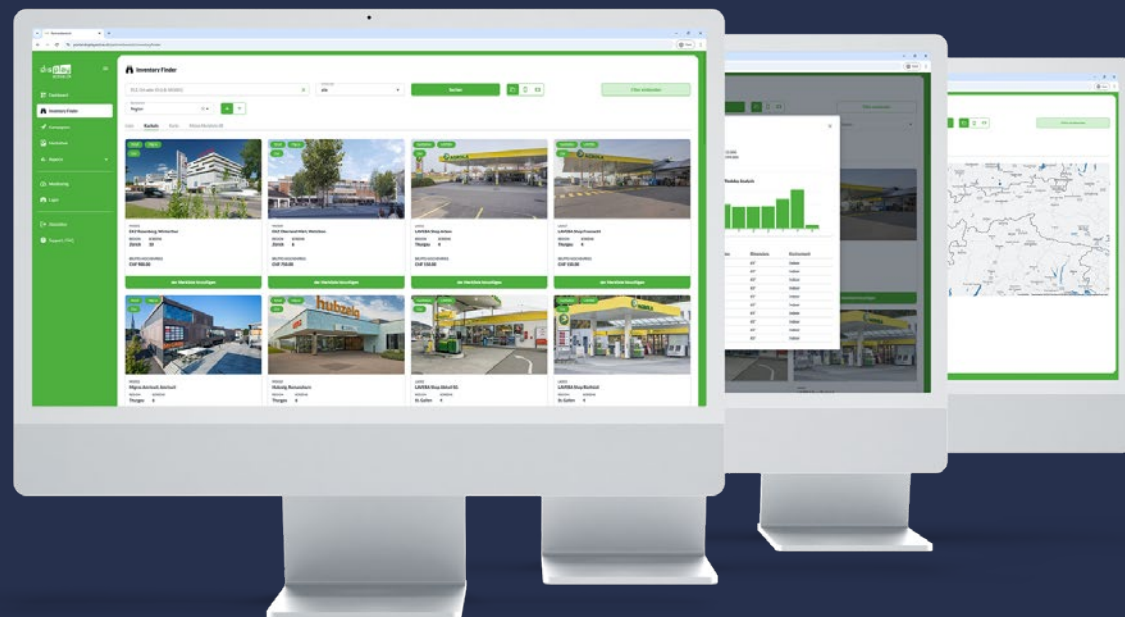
Inventory Finder

Suchen

Filter entfernen

Region

Liste Kacheln Karte

Dashboard
Inventory Finder
Kampagnen
Statistiken
Reports
Marketing
Logs
Abmelden
Support / FAQ

CHF 900.00
CHF 750.00
CHF 550.00
CHF 550.00

zur Merkliste hinzufügen
zur Merkliste hinzufügen
zur Merkliste hinzufügen
zur Merkliste hinzufügen

Zürich
Zürich
Thurgau
Thurgau

hubzelg

AGROLA

Migros Amriswil, Amriswil
Hubzelg, Romanshorn
LANDI Shop
LANDI Shop

Thurgau
Thurgau
St. Gallen
St. Gallen

Filter entfernen